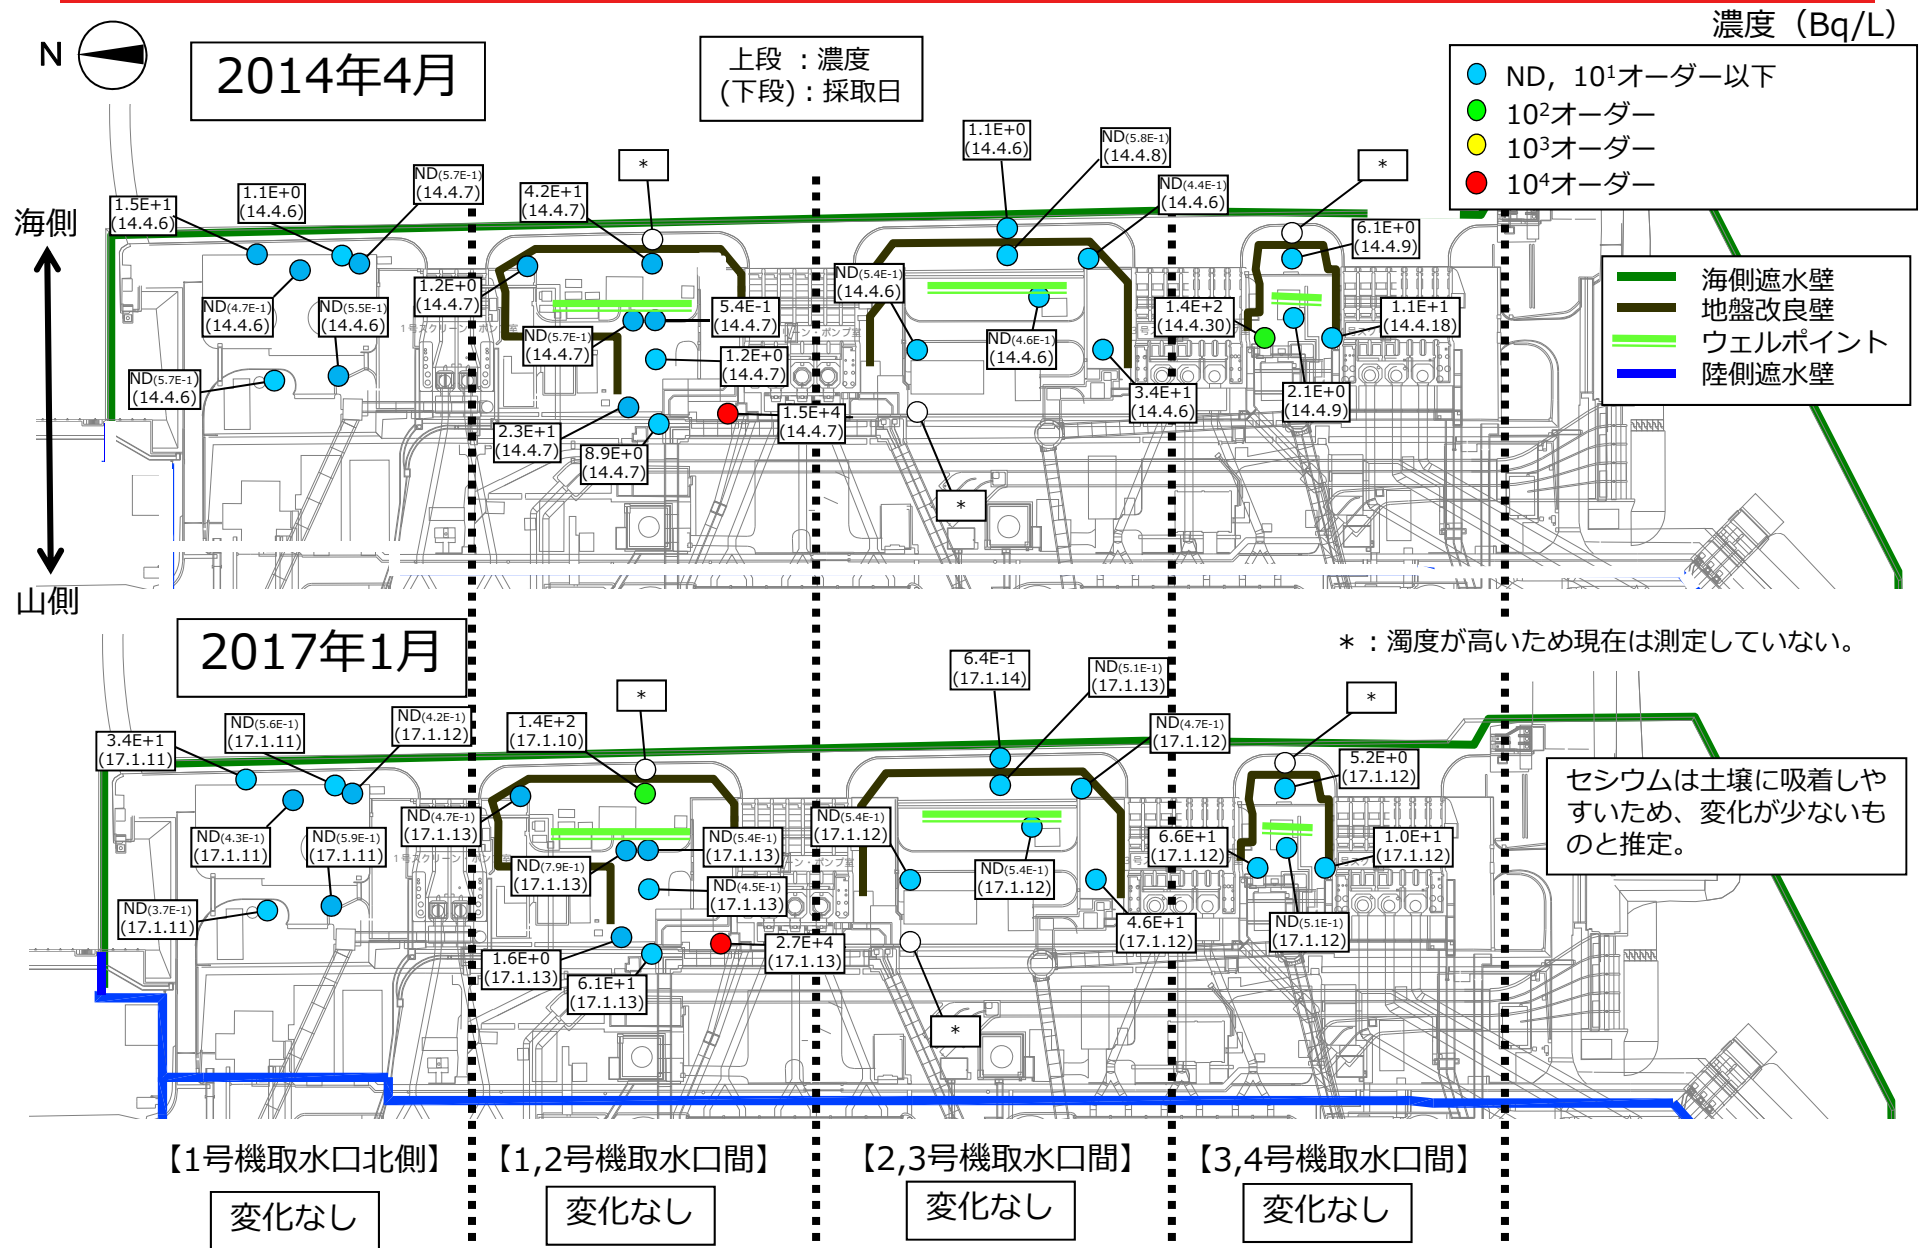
濃度（Bq/L）

N

2014年4月

上段 ：濃度
(下段)：採取日

ND，$10^1$オーダー以下
$10^2$オーダー
$10^3$オーダー
$10^4$オーダー

海側

山側

1.5E+1 (14.4.6)
1.1E+0 (14.4.6)
ND(5.7E-1) (14.4.7)
4.2E+1 (14.4.7)
＊
1.1E+0 (14.4.6)
ND(5.8E-1) (14.4.8)
ND(4.4E-1) (14.4.6)
＊
6.1E+0 (14.4.9)
ND(4.7E-1) (14.4.6)
ND(5.5E-1) (14.4.6)
1.2E+0 (14.4.7)
5.4E-1 (14.4.7)
ND(5.7E-1) (14.4.7)
ND(5.4E-1) (14.4.6)
ND(4.6E-1) (14.4.6)
1.4E+2 (14.4.30)
1.1E+1 (14.4.18)
ND(5.7E-1) (14.4.6)
1.2E+0 (14.4.7)
1.5E+4 (14.4.7)
3.4E+1 (14.4.6)
2.1E+0 (14.4.9)
2.3E+1 (14.4.7)
8.9E+0 (14.4.7)
＊

海側遮水壁
地盤改良壁
ウェルポイント
陸側遮水壁

2017年1月

＊：濁度が高いため現在は測定していない。

3.4E+1 (17.1.11)
ND(5.6E-1) (17.1.11)
ND(4.2E-1) (17.1.12)
1.4E+2 (17.1.10)
＊
6.4E-1 (17.1.14)
ND(5.1E-1) (17.1.13)
ND(4.7E-1) (17.1.12)
＊
5.2E+0 (17.1.12)
ND(4.3E-1) (17.1.11)
ND(5.9E-1) (17.1.11)
ND(4.7E-1) (17.1.13)
ND(5.4E-1) (17.1.13)
ND(7.9E-1) (17.1.13)
ND(5.4E-1) (17.1.12)
ND(5.4E-1) (17.1.12)
6.6E+1 (17.1.12)
1.0E+1 (17.1.12)
ND(3.7E-1) (17.1.11)
ND(4.5E-1) (17.1.13)
2.7E+4 (17.1.13)
4.6E+1 (17.1.12)
ND(5.1E-1) (17.1.12)
1.6E+0 (17.1.13)
6.1E+1 (17.1.13)
＊

セシウムは土壌に吸着しやすいため、変化が少ないものと推定。

【1号機取水口北側】
変化なし
【1,2号機取水口間】
変化なし
【2,3号機取水口間】
変化なし
【3,4号機取水口間】
変化なし